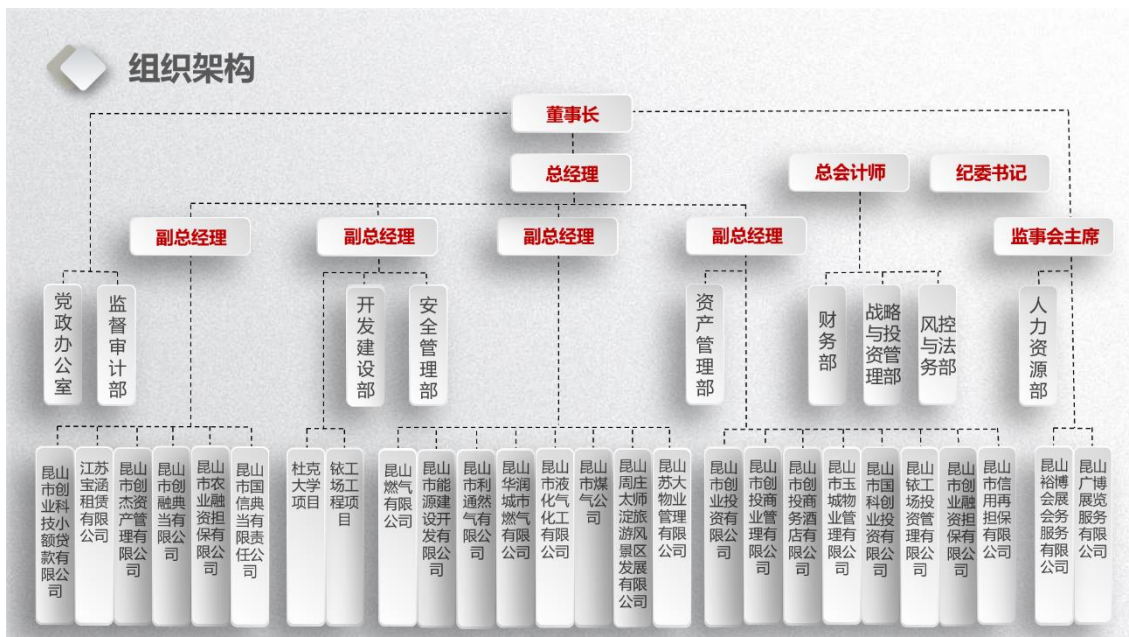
组织架构

董事长

总经理

总会计师

纪委书记

副总经理

副总经理

副总经理

副总经理

监事会主席

党政办公室

监督审计部

开发建设部

安全管理部

资产管理部

财务部

战略与投资管理部

风控与法务部

人力资源部

昆山市创业科技小额贷款有限公司

江苏宝涵租赁有限公司

昆山市创杰资产管理有限公司

昆山市创融典当有限公司

昆山市农业融资担保有限公司

昆山市国信典当有限责任公司

杜克大学项目

铱工工场项目

昆山燃气有限公司

昆山市能源建设开发有限公司

昆山市利通燃气有限公司

昆山华润城市燃气有限公司

昆山市液化气化工有限公司

昆山市煤气公司

昆山周庄太师淀旅游风景区发展有限公司

昆山苏大物业管理有限公司

昆山市创业投资有限公司

昆山市创投商业管理有限公司

昆山市创投商务酒店有限公司

昆山市玉城物业管理有限公司

昆山市国科创业投资有限公司

昆山铱工场投资管理有限公司

昆山市创业融资担保有限公司

昆山市信用再担保有限公司

昆山裕博会展会务服务有限公司

昆山广博展览服务有限公司